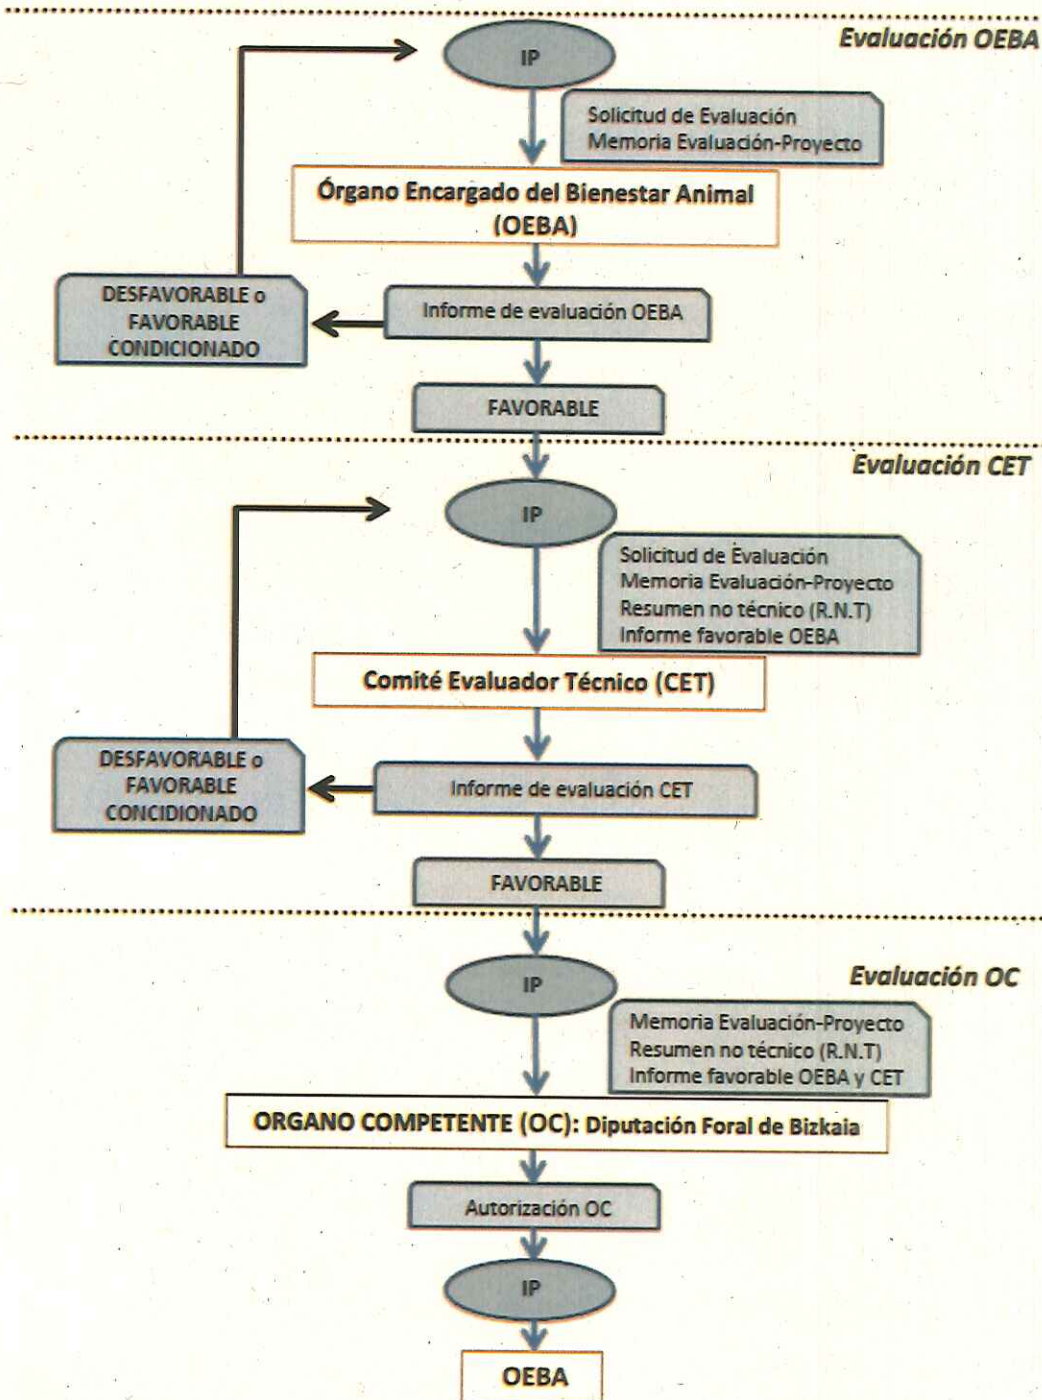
Evaluación OEBA

IP

Solicitud de Evaluación
Memoria Evaluación-Proyecto

Órgano Encargado del Bienestar Animal (OEBA)

DESFAVORABLE o FAVORABLE CONDICIONADO

Informe de evaluación OEBA

FAVORABLE

Evaluación CET

IP

Solicitud de Evaluación
Memoria Evaluación-Proyecto
Resumen no técnico (R.N.T)
Informe favorable OEBA

Comité Evaluador Técnico (CET)

DESFAVORABLE o FAVORABLE CONCIDIONADO

Informe de evaluación CET

FAVORABLE

IP

Evaluación OC

Memoria Evaluación-Proyecto
Resumen no técnico (R.N.T)
Informe favorable OEBA y CET

ORGANO COMPETENTE (OC): Diputación Foral de Bizkaia

Autorización OC

IP

OEBA